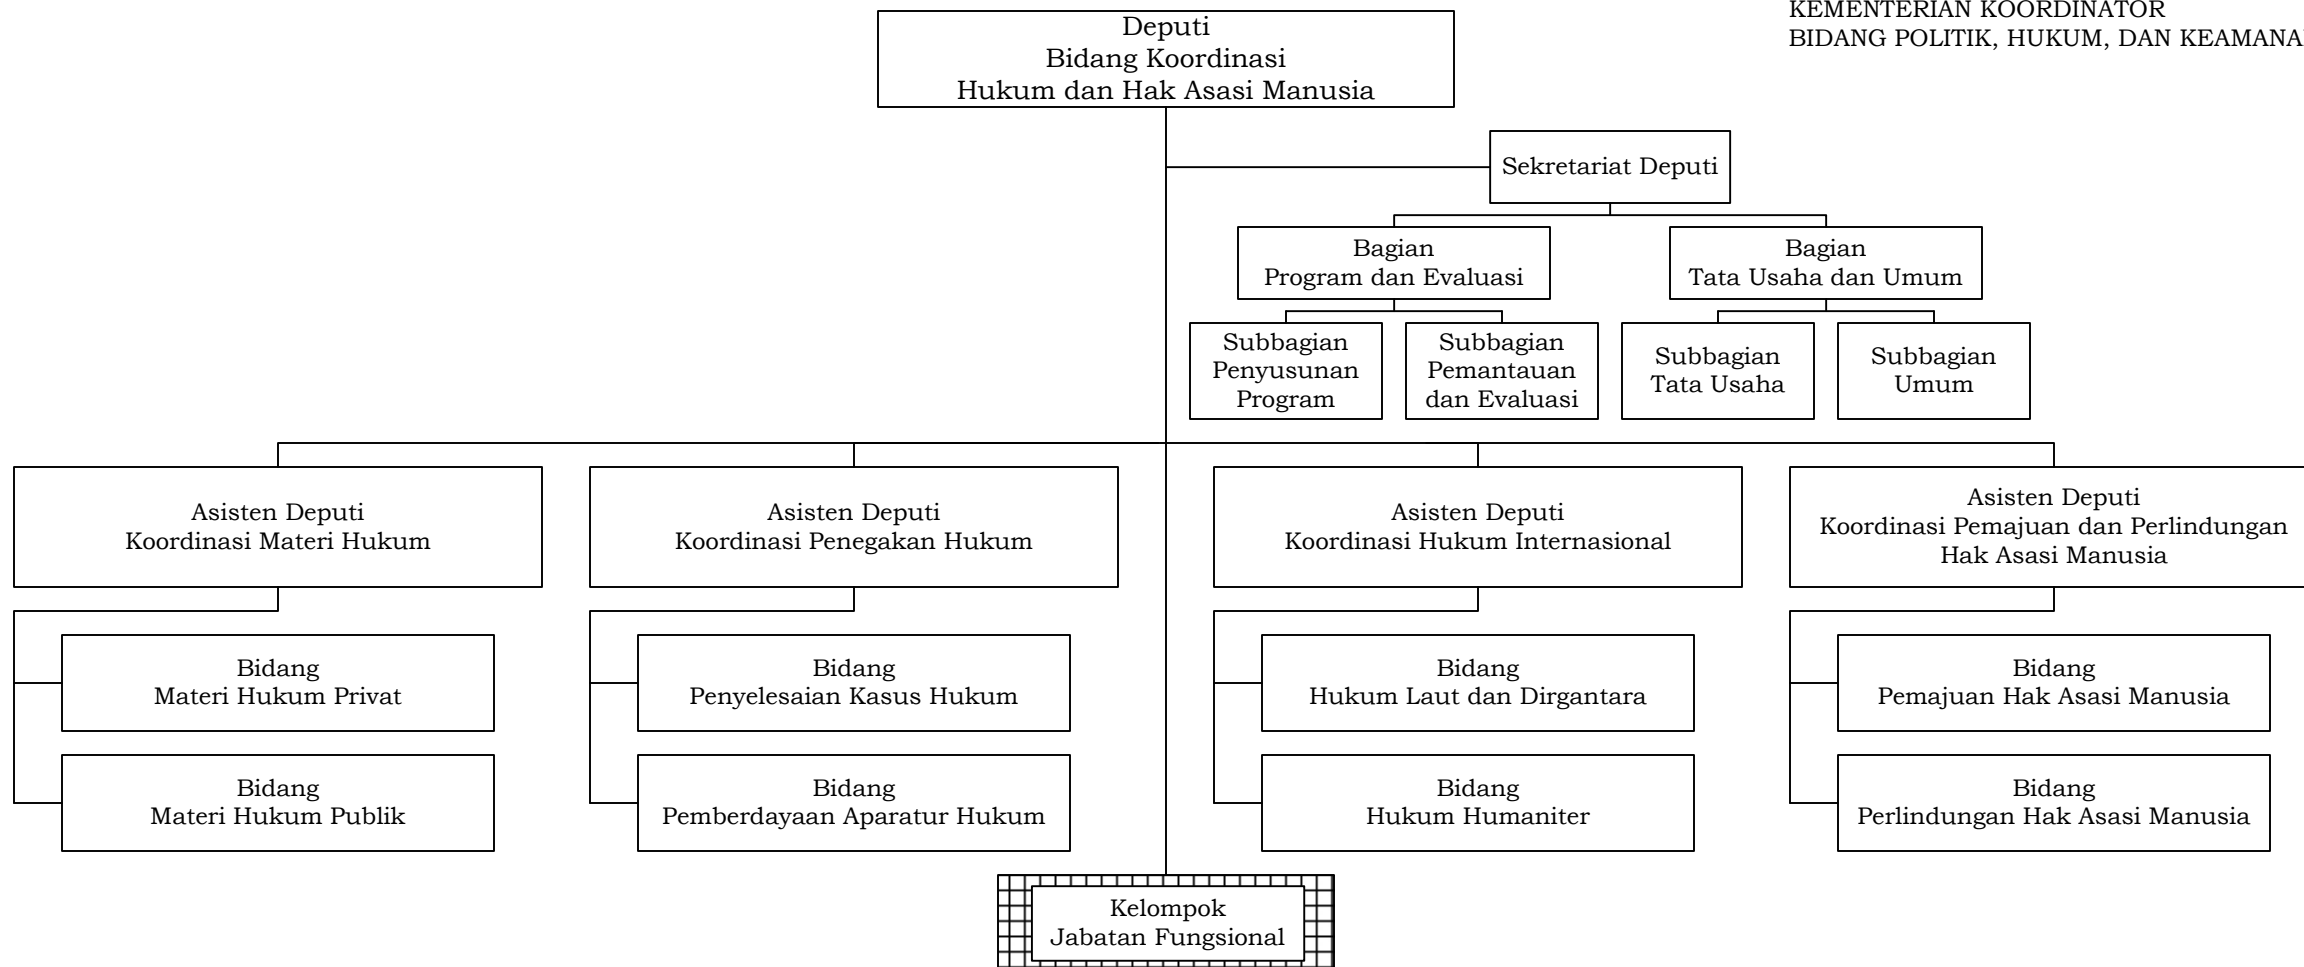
KEMENTERIAN KOORDINATOR
BIDANG POLITIK, HUKUM, DAN KEAMANA

Deputi
Bidang Koordinasi
Hukum dan Hak Asasi Manusia

Sekretariat Deputi

Bagian
Program dan Evaluasi

Bagian
Tata Usaha dan Umum

Subbagian
Penyusunan
Program

Subbagian
Pemantauan
dan Evaluasi

Subbagian
Tata Usaha

Subbagian
Umum

Asisten Deputi
Koordinasi Materi Hukum

Asisten Deputi
Koordinasi Penegakan Hukum

Asisten Deputi
Koordinasi Hukum Internasional

Asisten Deputi
Koordinasi Pemajuan dan Perlindungan
Hak Asasi Manusia

Bidang
Materi Hukum Privat

Bidang
Materi Hukum Publik

Bidang
Penyelesaian Kasus Hukum

Bidang
Pemberdayaan Aparatur Hukum

Bidang
Hukum Laut dan Dirgantara

Bidang
Hukum Humaniter

Bidang
Pemajuan Hak Asasi Manusia

Bidang
Perlindungan Hak Asasi Manusia

Kelompok
Jabatan Fungsional